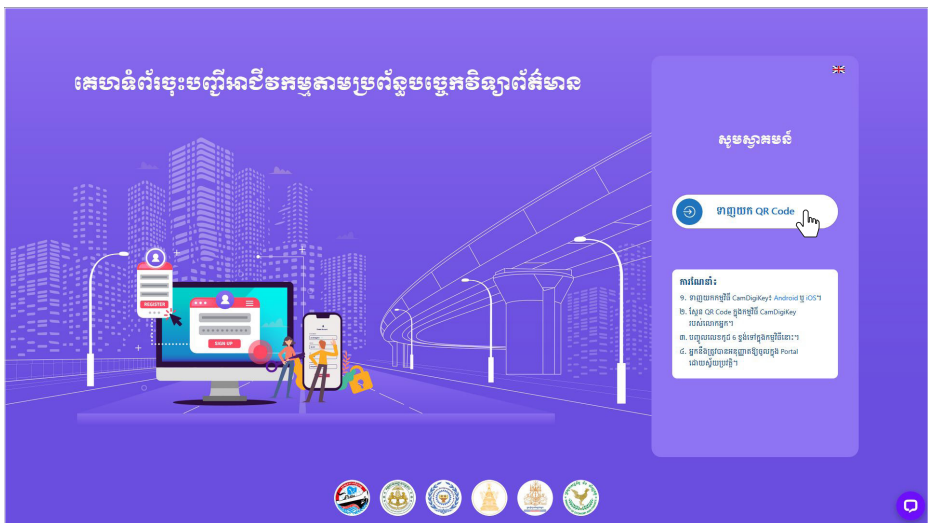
គេហទំព័រចុះបញ្ជីអាជីវកម្មតាមប្រព័ន្ធបច្ចេកវិទ្យាព័ត៌មាន

REGISTER

SIGN UP

សូមស្វាគមន៍

ទាញយក QR Code

ការណែនាំ៖
១. ទាញយកកម្មវិធី CamDigiKey៖ Android ឬ iOS។
២. ស្កេន QR Code ក្នុងកម្មវិធី CamDigiKey របស់លោកអ្នក។
៣. បញ្ចូលលេខកូដ ៦ ខ្ទង់ទៅក្នុងកម្មវិធីនោះ។
៤. អ្នកនឹងត្រូវបានអនុញ្ញាតឱ្យចូលក្នុង Portal ដោយស្វ័យប្រវត្តិ។